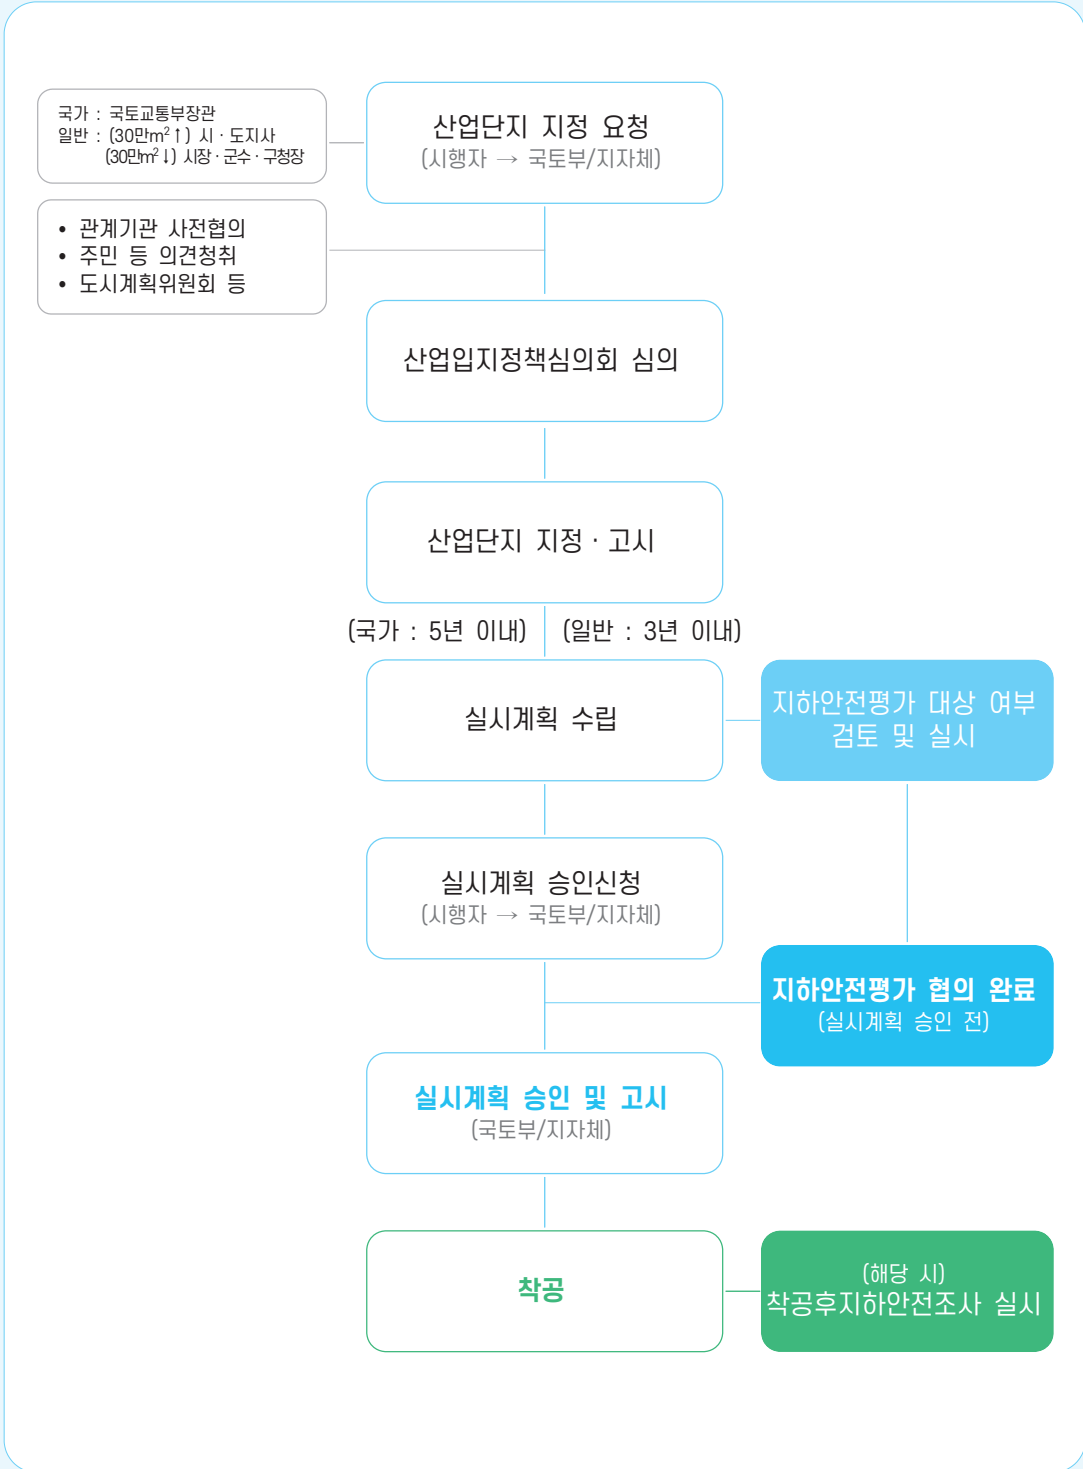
국가 : 국토교통부장관
일반 : (30만$m^2$↑) 시 · 도지사
(30만$m^2$↓) 시장 · 군수 · 구청장

산업단지 지정 요청
(시행자 → 국토부/지자체)

• 관계기관 사전협의
• 주민 등 의견청취
• 도시계획위원회 등

산업입지정책심의회 심의

산업단지 지정 · 고시

(국가 : 5년 이내) (일반 : 3년 이내)

실시계획 수립

지하안전평가 대상 여부 검토 및 실시

실시계획 승인신청
(시행자 → 국토부/지자체)

지하안전평가 협의 완료
(실시계획 승인 전)

실시계획 승인 및 고시
(국토부/지자체)

착공

(해당 시)
착공후지하안전조사 실시